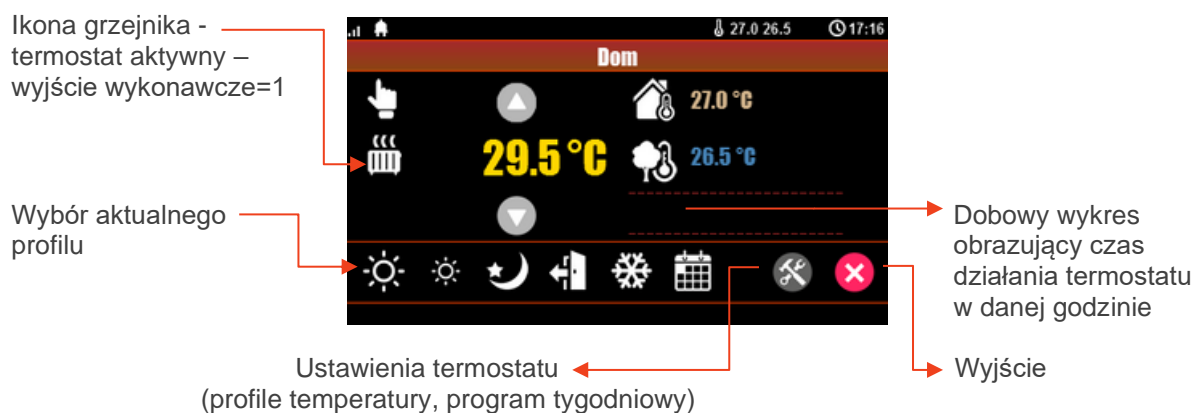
Ikona grzejnika - termostat aktywny – wyjście wykonawcze=1

27.0 26.5 17:16

Dom

27.0 °C

29.5 °C

26.5 °C

Wybór aktualnego profilu

Dobowy wykres obrazujący czas działania termostatu w danej godzinie

Ustawienia termostatu (profile temperatury, program tygodniowy)

Wyjście